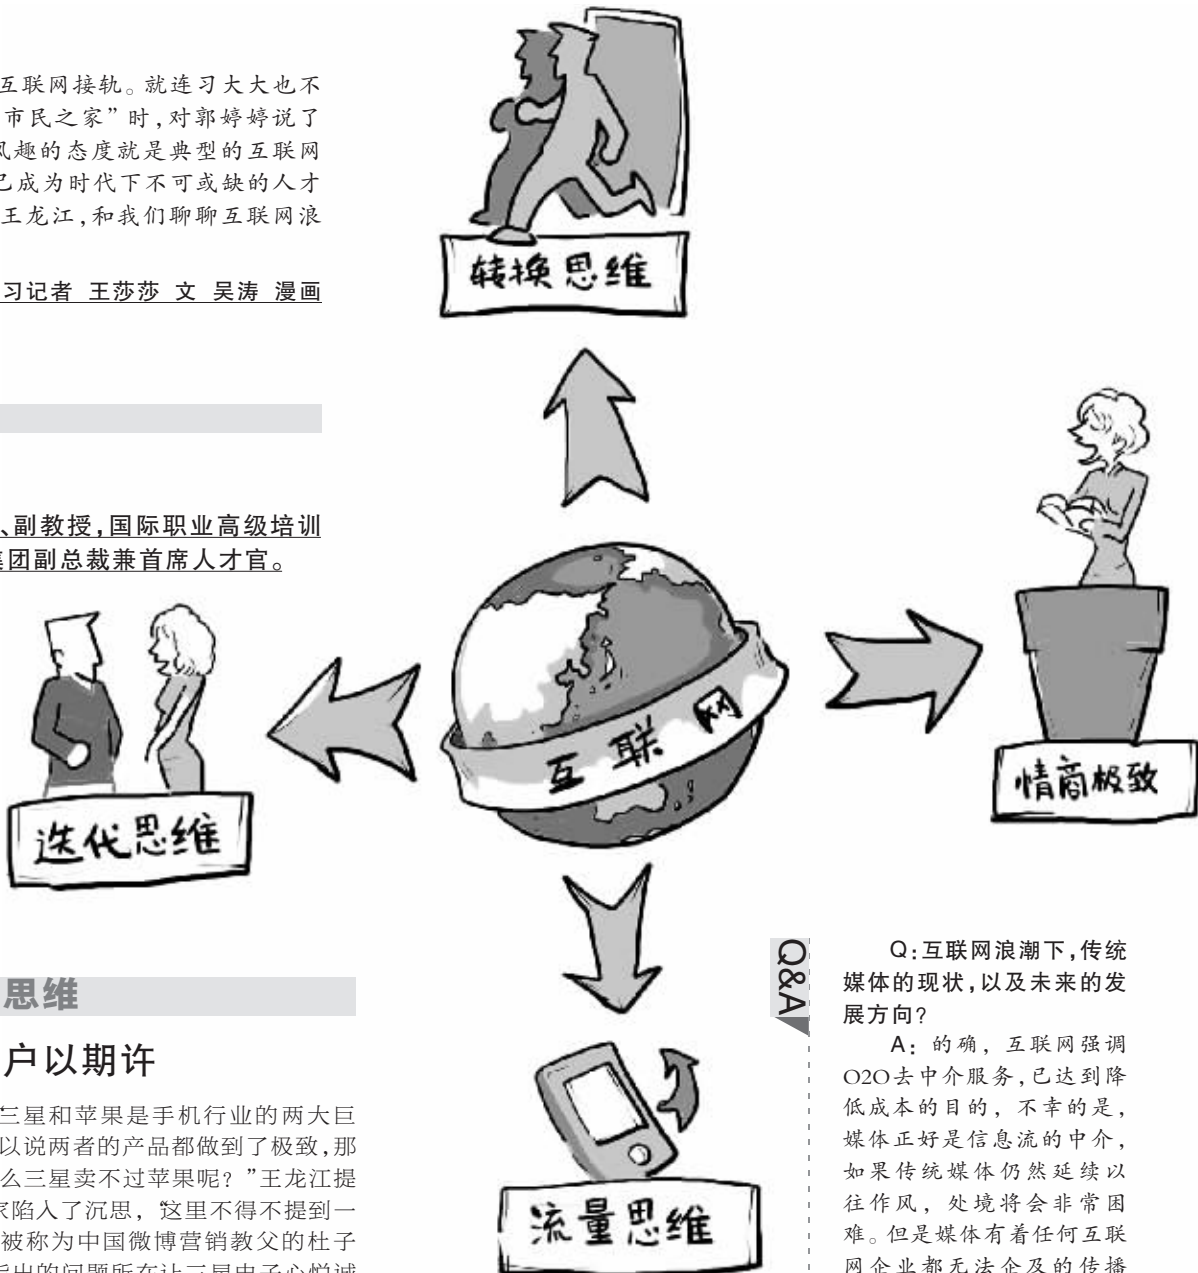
互联网接轨。就连习大大也不市民之家”时，对郭婷婷说了风趣的态度就是典型的互联网已成为时代下不可或缺的人才王龙江，和我们聊聊互联网浪

习记者 王莎莎 文 吴涛 漫画

、副教授，国际职业高级培训团副总裁兼首席人才官。

转换思维

情商极致

互联网

迭代思维

流量思维

思维

户以期许

三星和苹果是手机行业的两大巨以说两者的产品都做到了极致，那么三星卖不过苹果呢？”王龙江提家陷入了沉思，“这里不得不提到一被称为中国微博营销教父的杜子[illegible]

Q&A

Q：互联网浪潮下，传统媒体的现状，以及未来的发展方向？

A：的确，互联网强调O2O去中介服务，已达到降低成本的目的，不幸的是，媒体正好是信息流的中介，如果传统媒体仍然延续以往作风，处境将会非常困难。但是媒体有着任何互联网企业都无法企及的传播